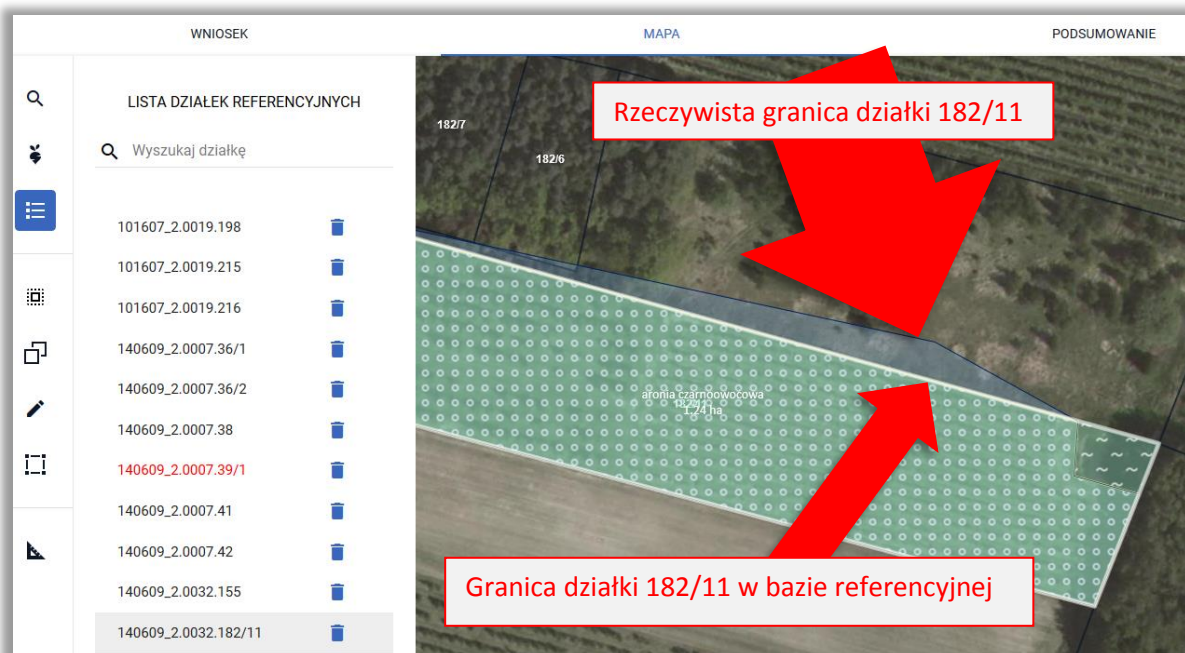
WNIOSEK MAPA PODSUMOWANIE

LISTA DZIAŁEK REFERENCYJNYCH

Wyszukaj działkę

101607_2.0019.198
101607_2.0019.215
101607_2.0019.216
140609_2.0007.36/1
140609_2.0007.36/2
140609_2.0007.38
140609_2.0007.39/1
140609_2.0007.41
140609_2.0007.42
140609_2.0032.155
140609_2.0032.182/11

182/7
182/6

Rzeczywista granica działki 182/11

aronia czarnoowocowa
182/11
1.24 ha

Granica działki 182/11 w bazie referencyjnej